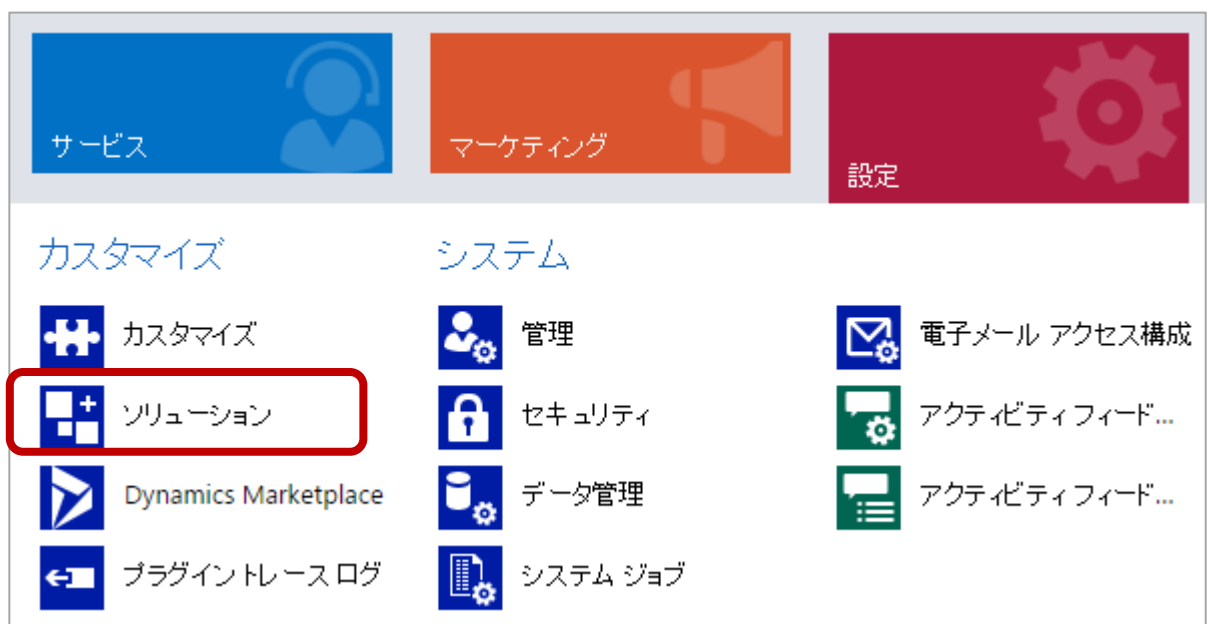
サービス

マーケティング

設定

カスタマイズ

カスタマイズ

ソリューション

Dynamics Marketplace

プラグイン トレース ログ

システム

管理

セキュリティ

データ管理

システム ジョブ

電子メール アクセス構成

アクティビティフィード...

アクティビティフィード...